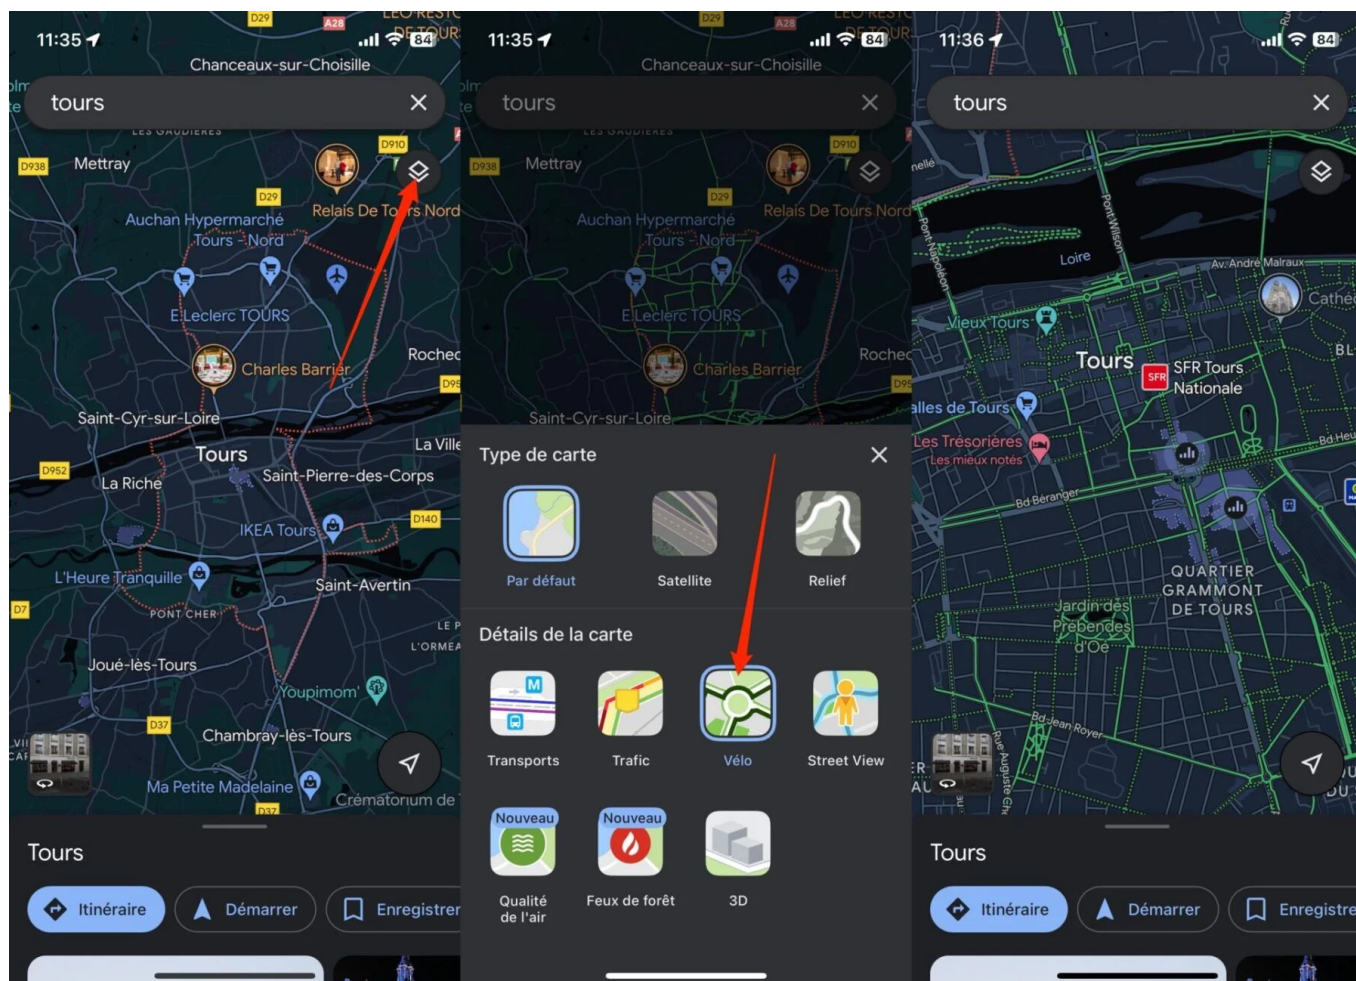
11:35 84
Chanceaux-sur-Choisille
tours
LES GAUDIERES
D938 Mettray D910
D29
Auchan Hypermarché Tours - Nord
Relais De Tours Nord
E.Leclerc TOURS
Charles Barrier
Roche
Saint-Cyr-sur-Loire
La Ville
Tours
D952 La Riche
Saint-Pierre-des-Corps
IKEA Tours
D140
L'Heure Tranquille
Saint-Avertin
D7 PONT CHER
L'ORMEA
Joué-lès-Tours
Youpimom'
D37
Chambray-lès-Tours
Ma Petite Madelaine
Crématorium de
Tours
Itinéraire
Démarrer
Enregistrer

11:35 84
Chanceaux-sur-Choisille
tours
Mettray
Auchan Hypermarché Tours - Nord
Relais De Tours Nord
E.Leclerc TOURS
Charles Barrier
Roche
Saint-Cyr-sur-Loire
Type de carte
Par défaut
Satellite
Relief
Détails de la carte
Transports
Trafic
Vélo
Street View
Nouveau
Qualité de l'air
Nouveau
Feux de forêt
3D

11:36 84
tours
Pont Wilson
Pont Napoléon
Loire
Av. André Malraux
Vieux Tours
Cathé
Tours
SFR Tours Nationale
alles de Tours
Les Trésorières
Les mieux notés
Bd Heu
Bd Béranger
QUARTIER GRAMMONT DE TOURS
Jardin des Prébendes d'Oé
Bd Jean Royer
Rue Auguste Chevallier
Tours
Itinéraire
Démarrer
Enregistre